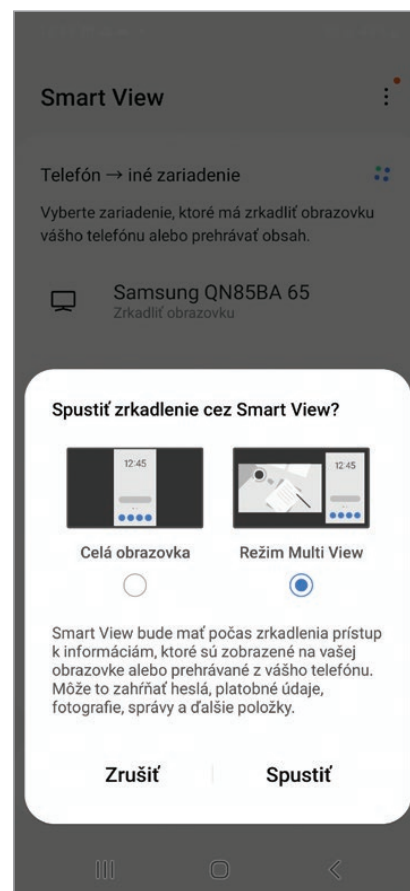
Smart View

Telefón → iné zariadenie

Vyberte zariadenie, ktoré má zrkadliť obrazovku vášho telefónu alebo prehrávať obsah.

Samsung QN85BA 65
Zrkadliť obrazovku

Spustiť zrkadlenie cez Smart View?

12:45

12:45

Celá obrazovka

Režim Multi View

Smart View bude mať počas zrkadlenia prístup k informáciám, ktoré sú zobrazené na vašej obrazovke alebo prehrávané z vášho telefónu. Môže to zahŕňať heslá, platobné údaje, fotografie, správy a ďalšie položky.

Zrušiť

Spustiť